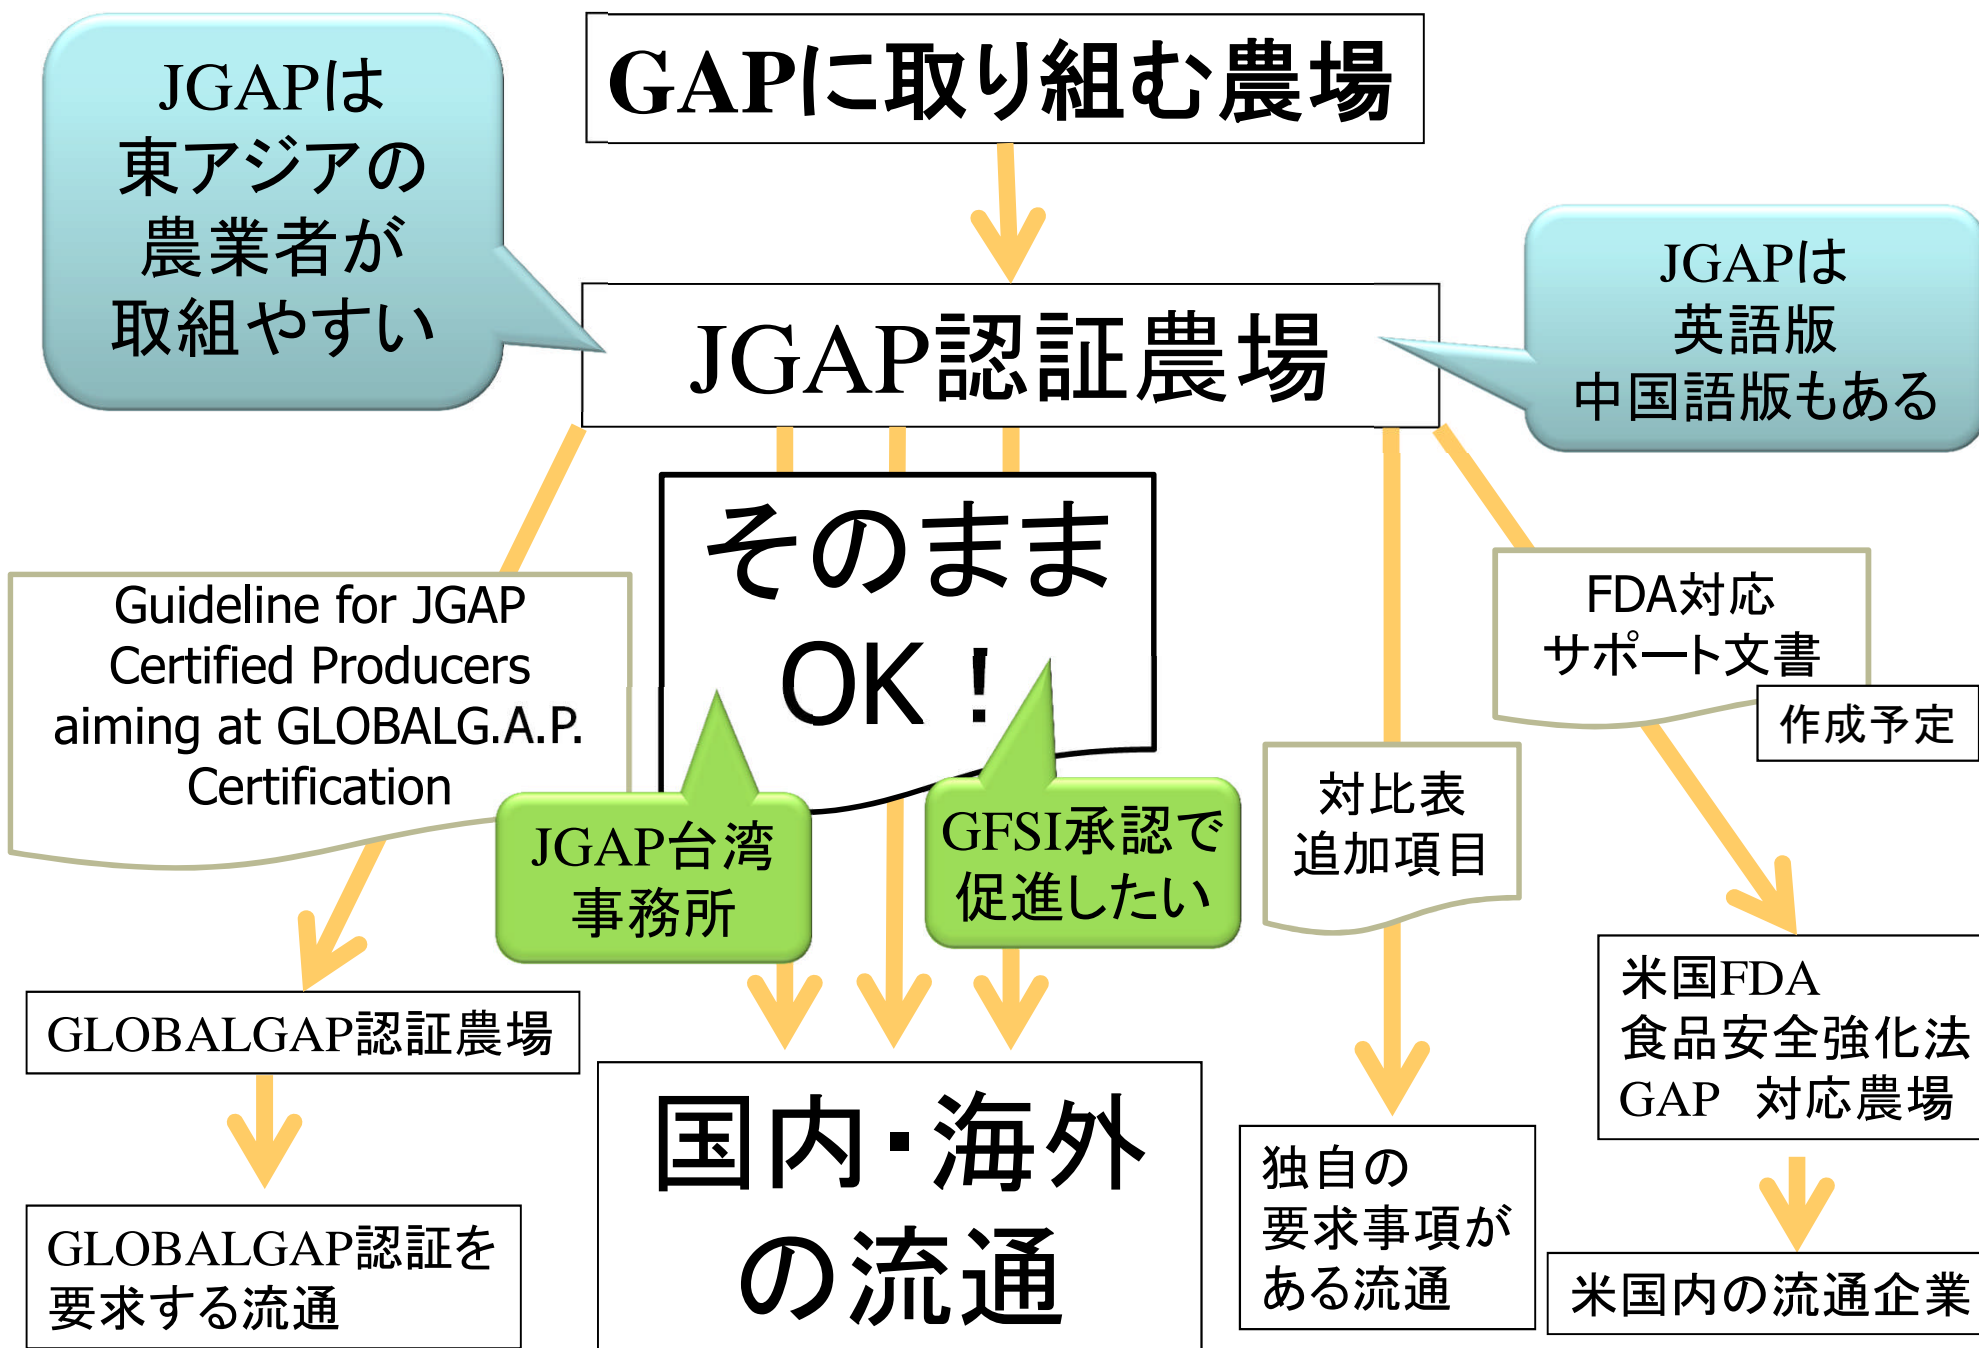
GAPに取り組む農場

JGAPは
東アジアの
農業者が
取組やすい

JGAP認証農場

JGAPは
英語版
中国語版もある

そのまま
OK！

Guideline for JGAP Certified Producers aiming at GLOBALG.A.P. Certification

JGAP台湾
事務所

GFSI承認で
促進したい

対比表
追加項目

FDA対応
サポート文書

作成予定

GLOBALGAP認証農場

GLOBALGAP認証を
要求する流通

国内・海外
の流通

独自の
要求事項が
ある流通

米国FDA
食品安全強化法
GAP　対応農場

米国内の流通企業